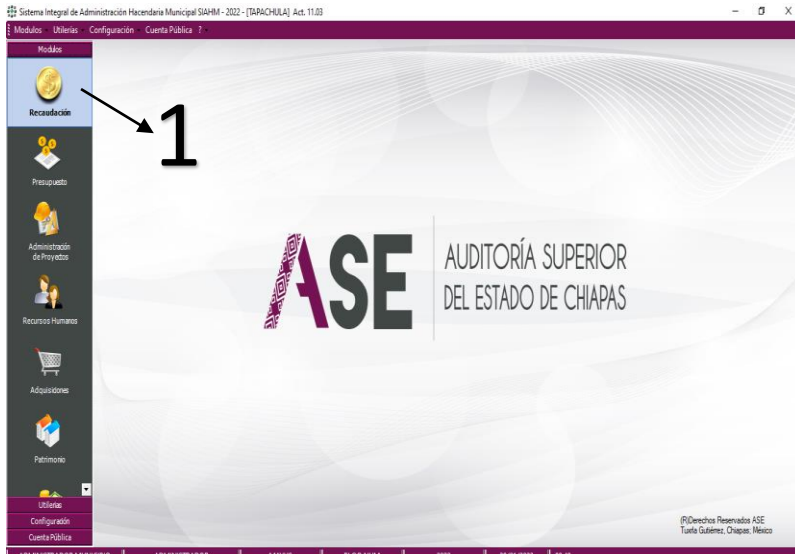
Sistema Integral de Administración Hacendaria Municipal SIAHM - 2022 - [TAPACHULA] Act. 11.03

Modulos Utilerias Configuración Cuenta Pública ?

Modulos

Recaudación

1

Presupuesto

Administración de Proyectos

Recursos Humanos

Adquisiciones

Patrimonio

Utilerias

Configuración

Cuenta Pública

ASE

AUDITORÍA SUPERIOR DEL ESTADO DE CHIAPAS

(R)Derechos Reservados ASE
Tuxtla Gutiérrez, Chiapas, México

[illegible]